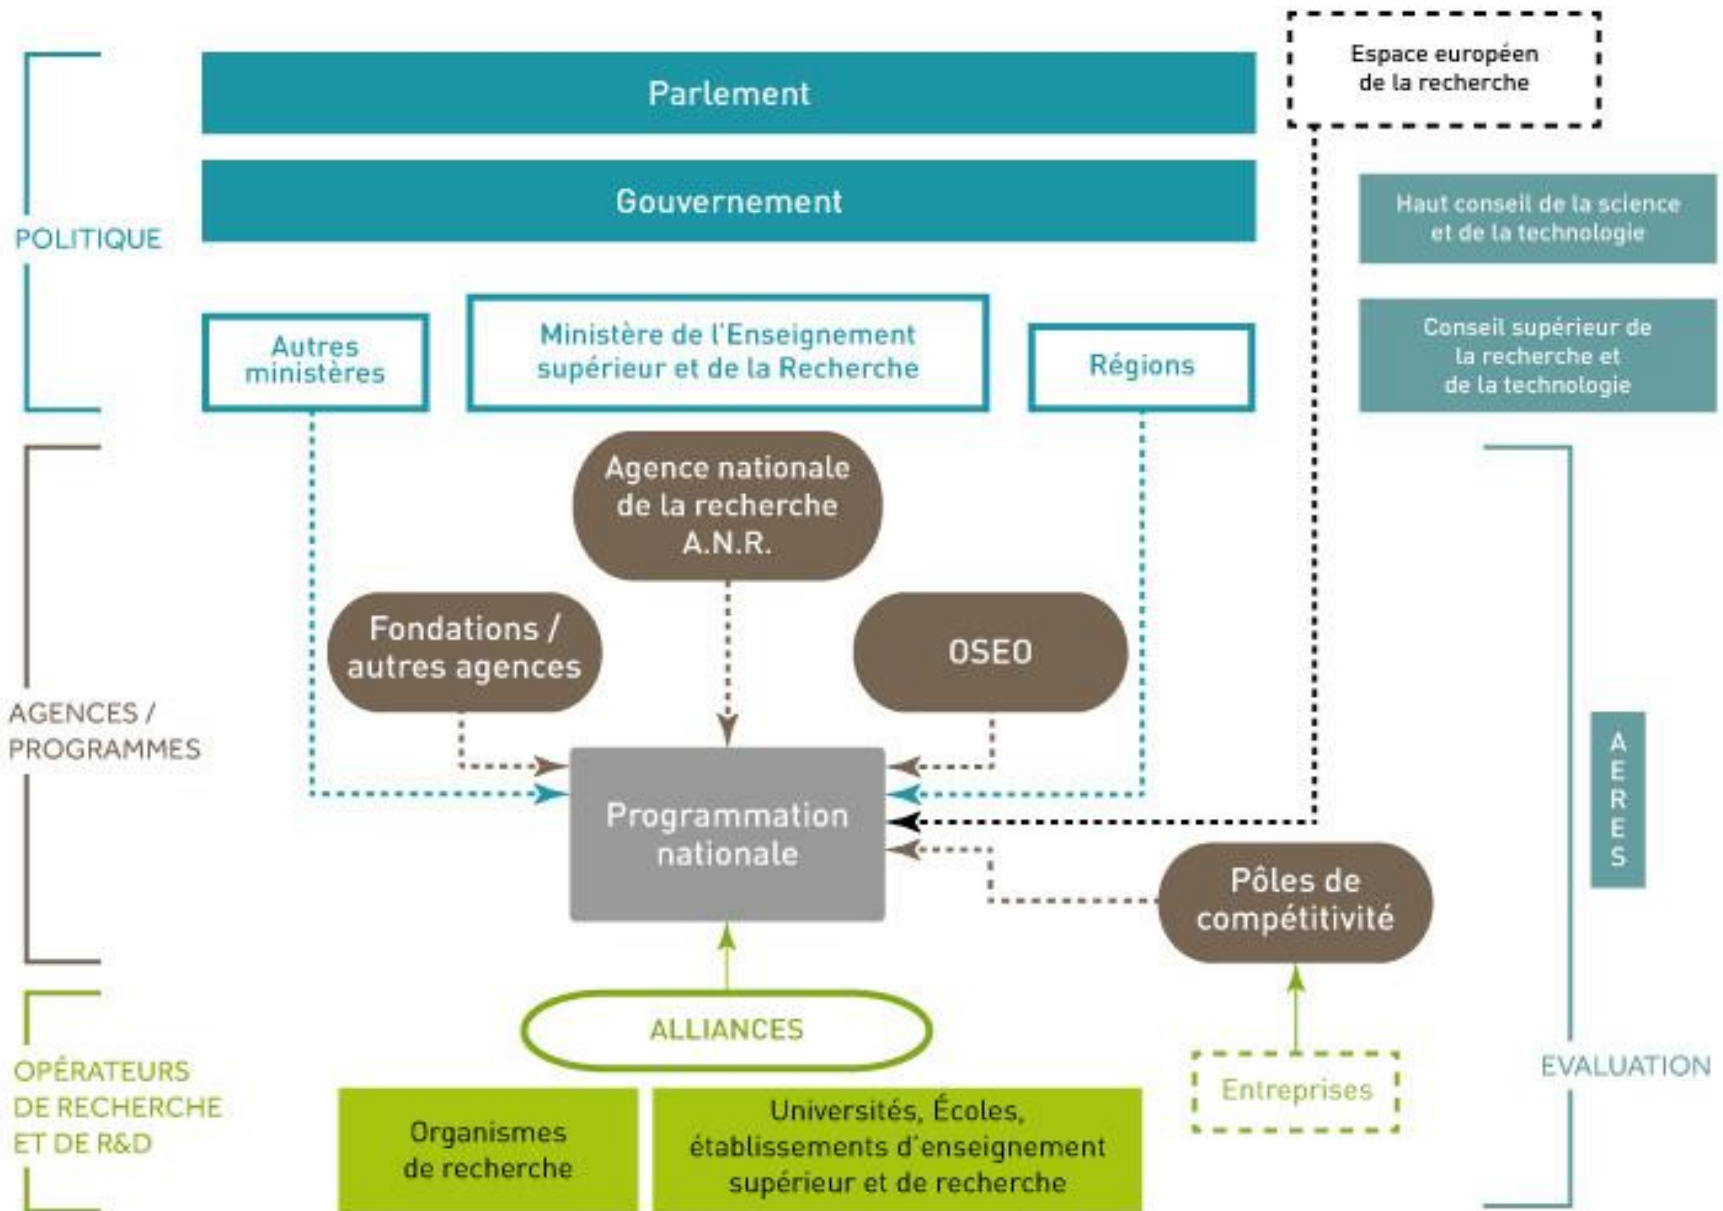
Espace européen de la recherche

POLITIQUE

Parlement

Gouvernement

Haut conseil de la science et de la technologie

Conseil supérieur de la recherche et de la technologie

Autres ministères

Ministère de l'Enseignement supérieur et de la Recherche

Régions

AGENCES / PROGRAMMES

Agence nationale de la recherche A.N.R.

Fondations / autres agences

OSEO

Programmation nationale

Pôles de compétitivité

A E R E S

OPÉRATEURS DE RECHERCHE ET DE R&D

ALLIANCES

Entreprises

EVALUATION

Organismes de recherche

Universités, Écoles, établissements d'enseignement supérieur et de recherche